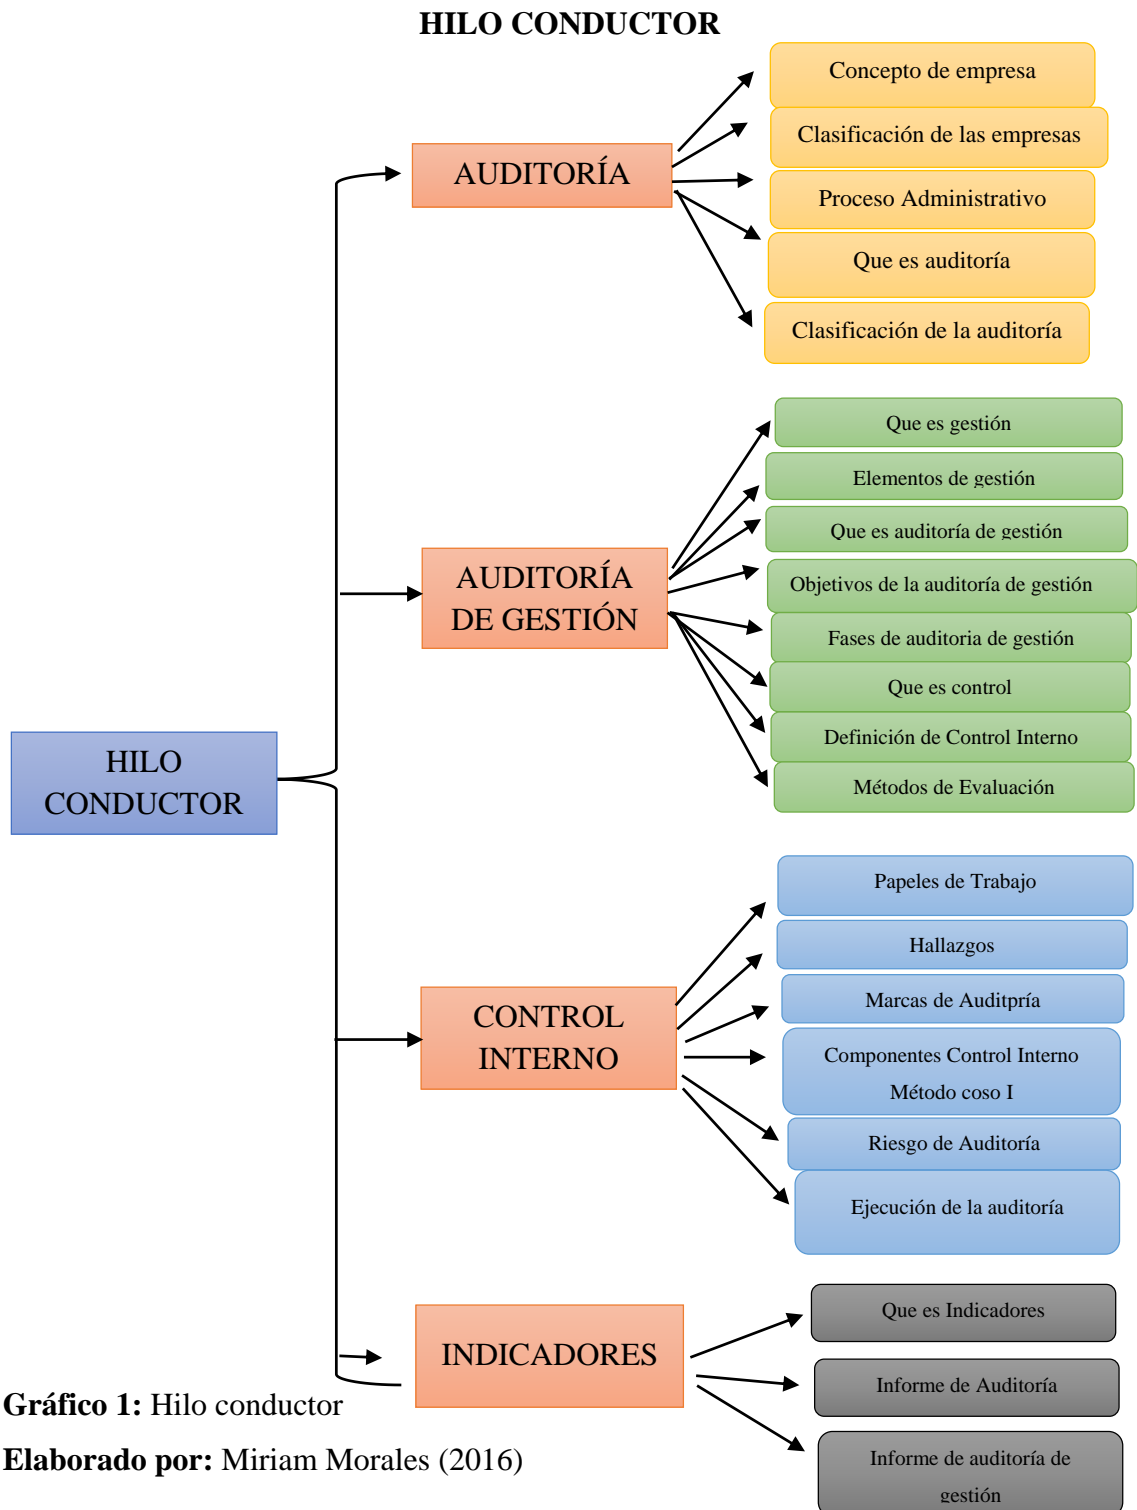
HILO CONDUCTOR

HILO CONDUCTOR

AUDITORÍA

Concepto de empresa

Clasificación de las empresas

Proceso Administrativo

Que es auditoría

Clasificación de la auditoría

AUDITORÍA DE GESTIÓN

Que es gestión

Elementos de gestión

Que es auditoría de gestión

Objetivos de la auditoría de gestión

Fases de auditoria de gestión

Que es control

Definición de Control Interno

Métodos de Evaluación

CONTROL INTERNO

Papeles de Trabajo

Hallazgos

Marcas de Auditpría

Componentes Control Interno Método coso I

Riesgo de Auditoría

Ejecución de la auditoría

INDICADORES

Que es Indicadores

Informe de Auditoría

Informe de auditoría de gestión

**Gráfico 1:** Hilo conductor

**Elaborado por:** Miriam Morales (2016)